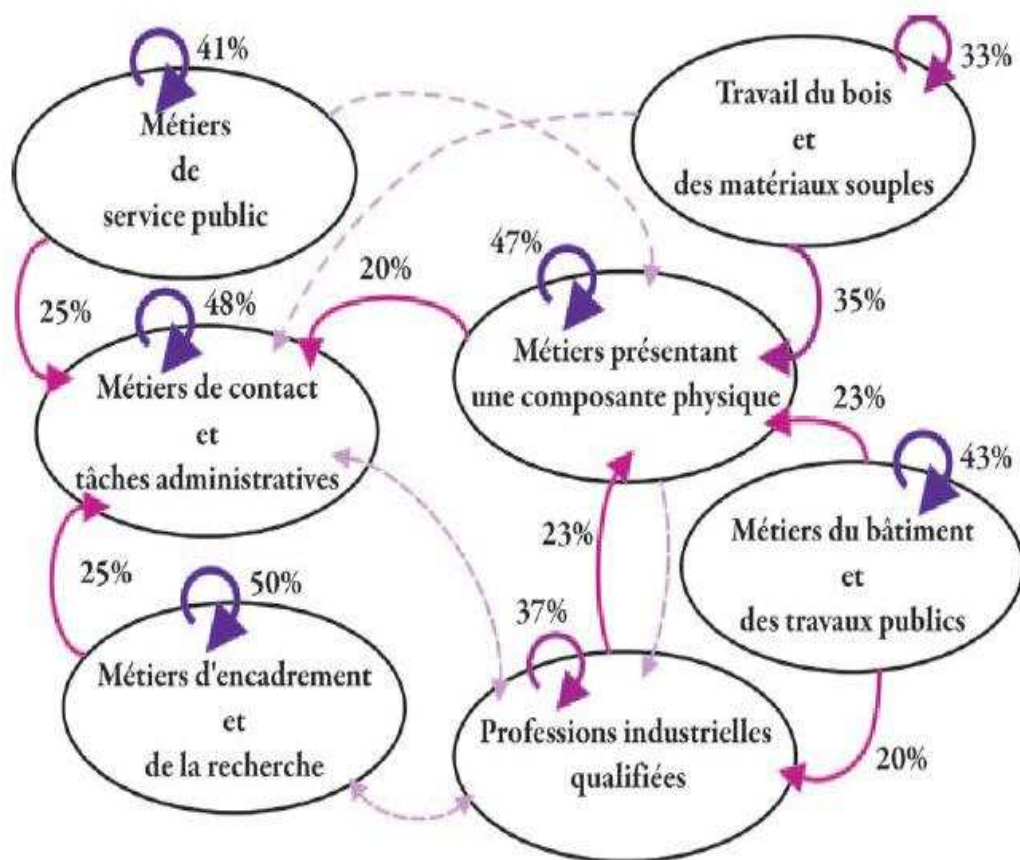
41%

Métiers de service public

33%

Travail du bois et des matériaux souples

25%

48%

20%

47%

35%

Métiers de contact et tâches administratives

Métiers présentant une composante physique

23%

43%

23%

Métiers du bâtiment et des travaux publics

25%

50%

37%

Métiers d'encadrement et de la recherche

Professions industrielles qualifiées

20%